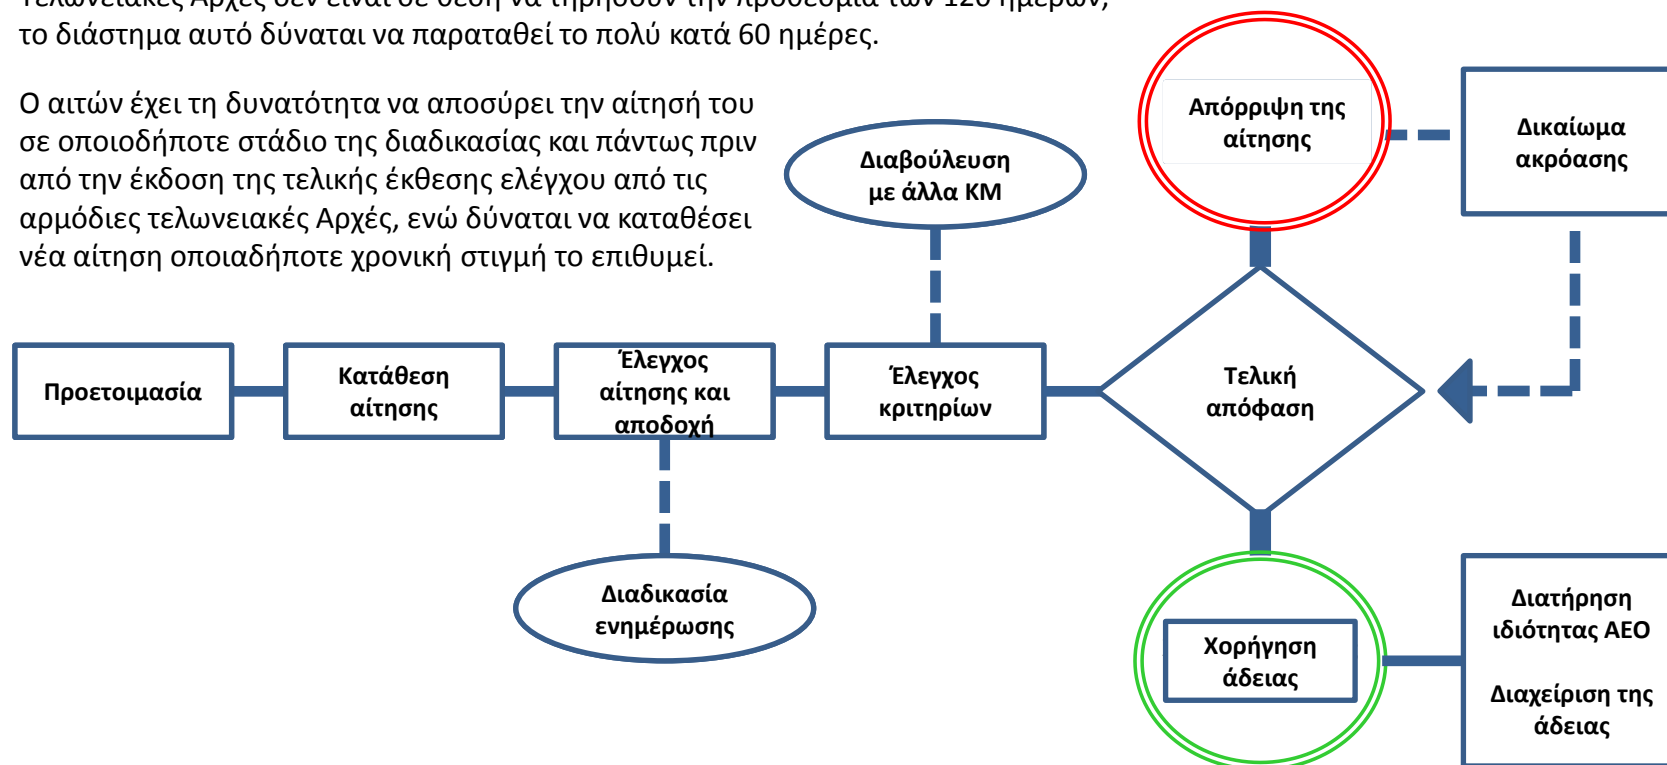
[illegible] το διάστημα αυτό δύναται να παραταθεί το πολύ κατά 60 ημέρες.

Ο αιτών έχει τη δυνατότητα να αποσύρει την αίτησή του σε οποιοδήποτε στάδιο της διαδικασίας και πάντως πριν από την έκδοση της τελικής έκθεσης ελέγχου από τις αρμόδιες τελωνειακές Αρχές, ενώ δύναται να καταθέσει νέα αίτηση οποιαδήποτε χρονική στιγμή το επιθυμεί.

Απόρριψη της αίτησης

Δικαίωμα ακρόασης

Διαβούλευση με άλλα ΚΜ

Προετοιμασία

Κατάθεση αίτησης

Έλεγχος αίτησης και αποδοχή

Έλεγχος κριτηρίων

Τελική απόφαση

Διαδικασία ενημέρωσης

Χορήγηση άδειας

Διατήρηση ιδιότητας AEO

Διαχείριση της άδειας